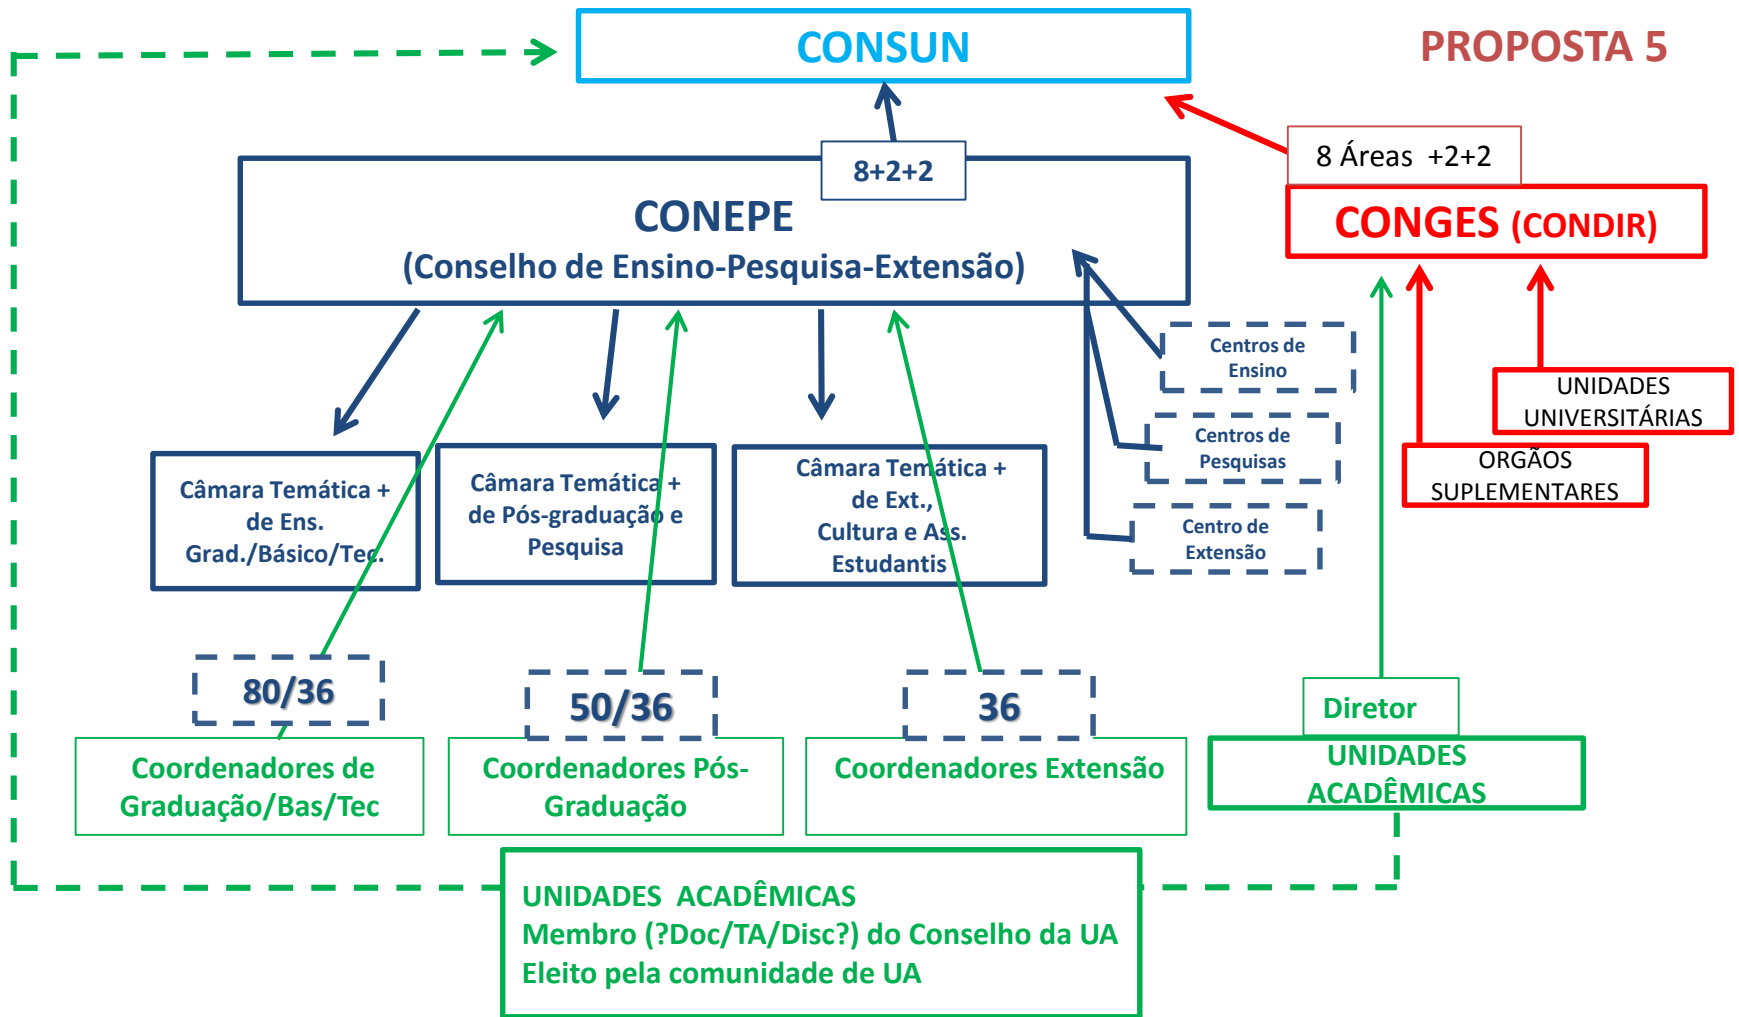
CONSUN

PROPOSTA 5

8+2+2

8 Áreas +2+2

CONEPE
(Conselho de Ensino-Pesquisa-Extensão)

CONGES (CONDIR)

Centros de Ensino

Centros de Pesquisas

Centro de Extensão

UNIDADES UNIVERSITÁRIAS

ORGÃOS SUPLEMENTARES

Câmara Temática + de Ens. Grad./Básico/Tec.

Câmara Temática + de Pós-graduação e Pesquisa

Câmara Temática + de Ext., Cultura e Ass. Estudantis

80/36

50/36

36

Diretor

Coordenadores de Graduação/Bas/Tec

Coordenadores Pós-Graduação

Coordenadores Extensão

UNIDADES ACADÊMICAS

UNIDADES ACADÊMICAS
Membro (?Doc/TA/Disc?) do Conselho da UA
Eleito pela comunidade de UA